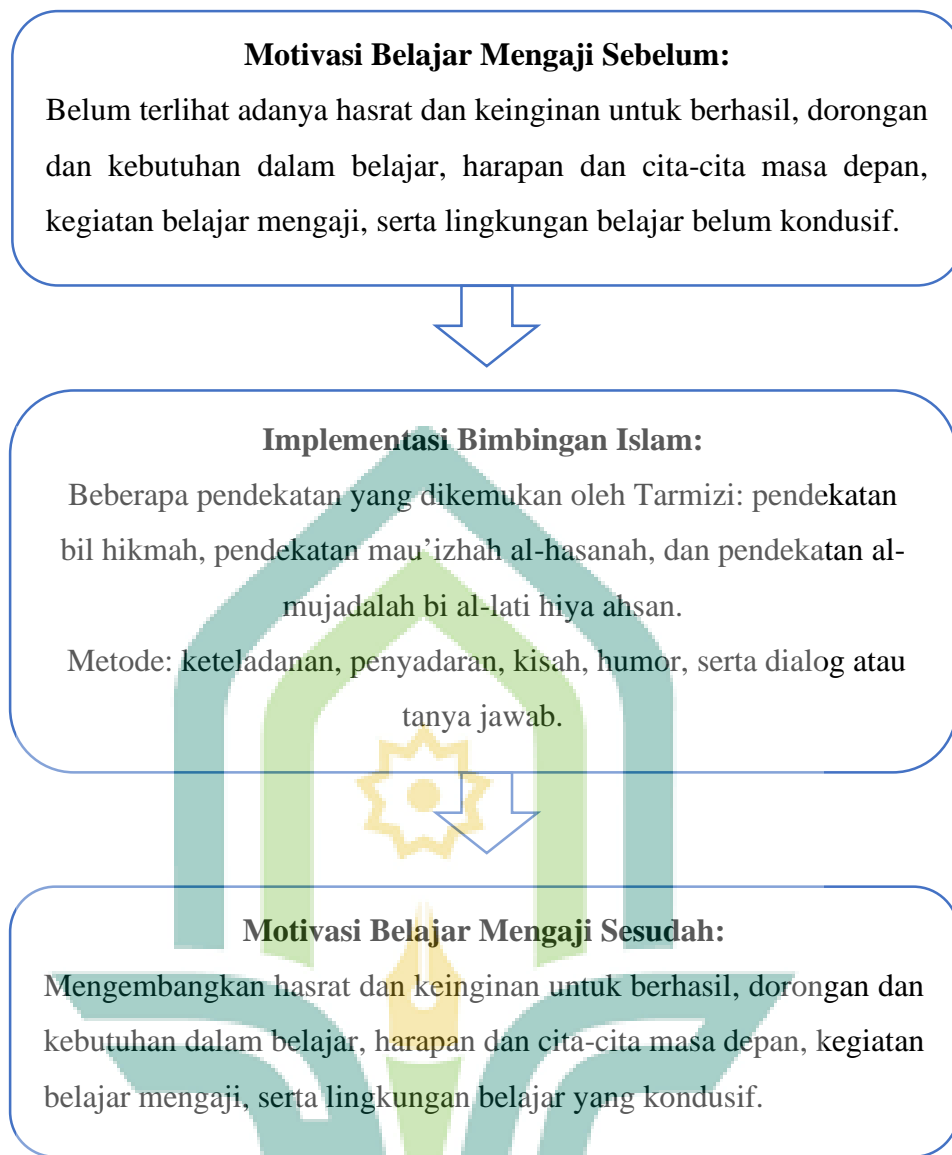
Motivasi Belajar Mengaji Sebelum:

Belum terlihat adanya hasrat dan keinginan untuk berhasil, dorongan dan kebutuhan dalam belajar, harapan dan cita-cita masa depan, kegiatan belajar mengaji, serta lingkungan belajar belum kondusif.

Implementasi Bimbingan Islam:

Beberapa pendekatan yang dikemukan oleh Tarmizi: pendekatan bil hikmah, pendekatan mau'izhah al-hasanah, dan pendekatan al-mujadalah bi al-lati hiya ahsan.

Metode: keteladanan, penyadaran, kisah, humor, serta dialog atau tanya jawab.

Motivasi Belajar Mengaji Sesudah:

Mengembangkan hasrat dan keinginan untuk berhasil, dorongan dan kebutuhan dalam belajar, harapan dan cita-cita masa depan, kegiatan belajar mengaji, serta lingkungan belajar yang kondusif.